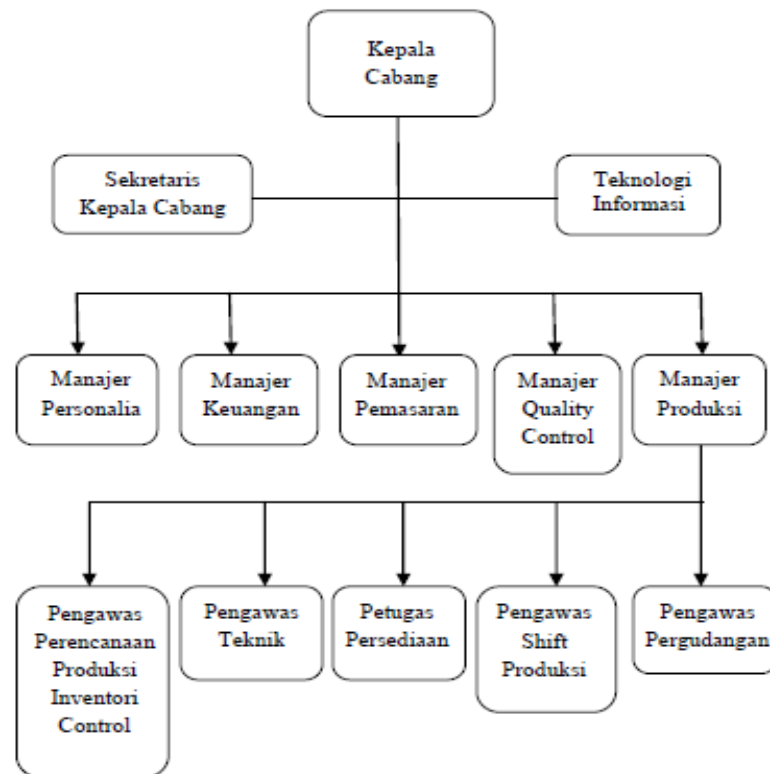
Kepala Cabang

Sekretaris Kepala Cabang

Teknologi Informasi

Manajer Personalia

Manajer Keuangan

Manajer Pemasaran

Manajer Quality Control

Manajer Produksi

Pengawas Perencanaan Produksi Inventori Control

Pengawas Teknik

Petugas Persediaan

Pengawas Shift Produksi

Pengawas Pergudangan